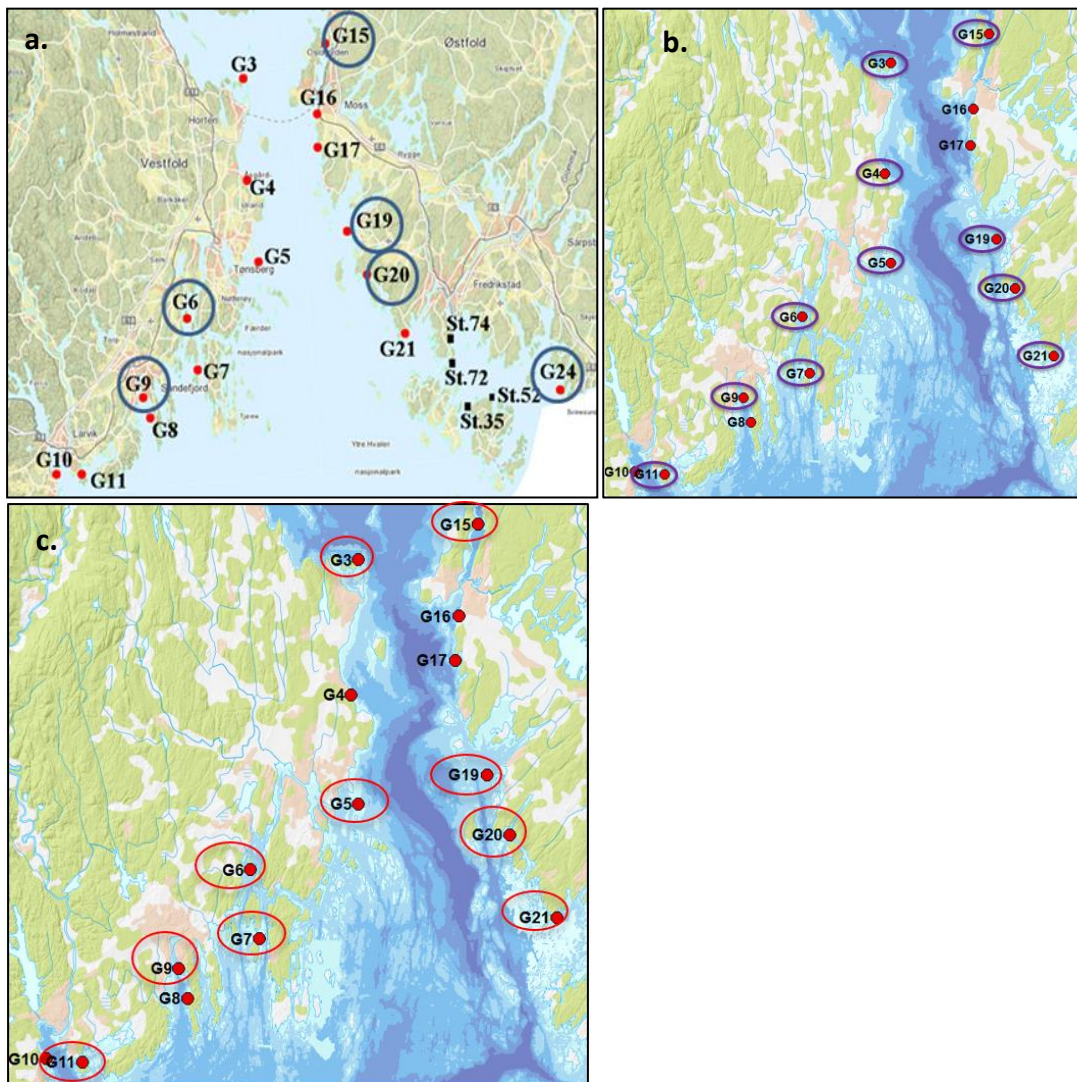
a.

Holmestrand

G15

Østfold

G3

Oslofjorden

G16

Moss

Horten

G17

Rygge

Vestfold

G4

G19

G5

Tønsberg

G20

Fredrikstad

Sarpsborg

G6

Nøtterøy

Færder

nasjonalpark

G21

St.74

G7

St.72

G24

G9

Sandefjord

St.52

G8

St.35

Larvik

Ytre Hvaler

G10

G11

nasjonalpark

b.

G15

G3

G16

G17

G4

G19

G5

G20

G6

G21

G7

G9

G8

G10

G11

c.

G15

G3

G16

G17

G4

G19

G5

G20

G6

G21

G7

G9

G8

G10

G11